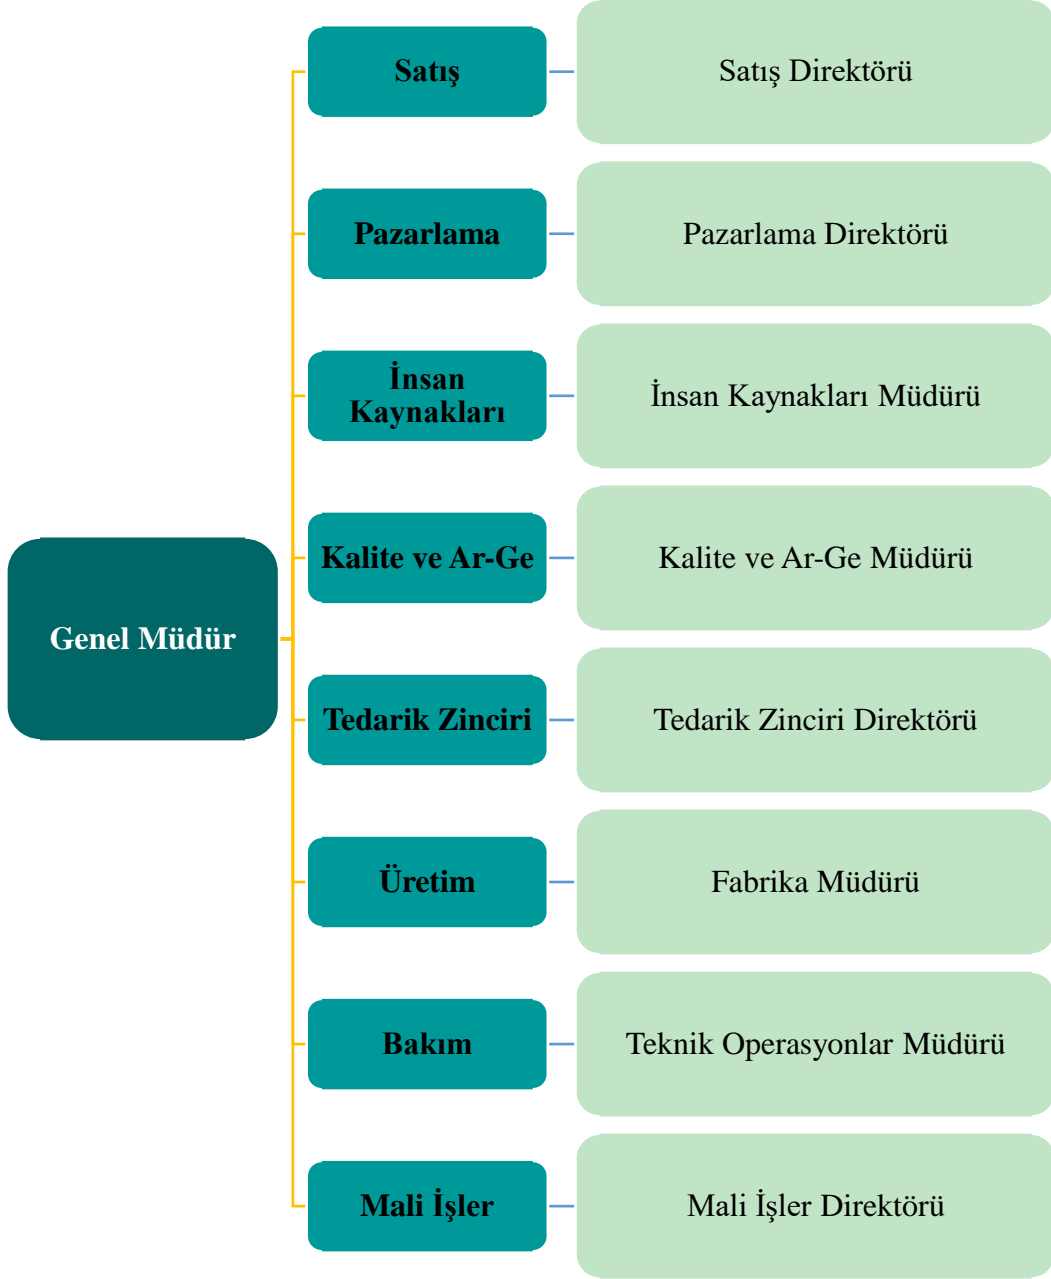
Genel Müdür

Satış
Satış Direktörü

Pazarlama
Pazarlama Direktörü

İnsan Kaynakları
İnsan Kaynakları Müdürü

Kalite ve Ar-Ge
Kalite ve Ar-Ge Müdürü

Tedarik Zinciri
Tedarik Zinciri Direktörü

Üretim
Fabrika Müdürü

Bakım
Teknik Operasyonlar Müdürü

Mali İşler
Mali İşler Direktörü